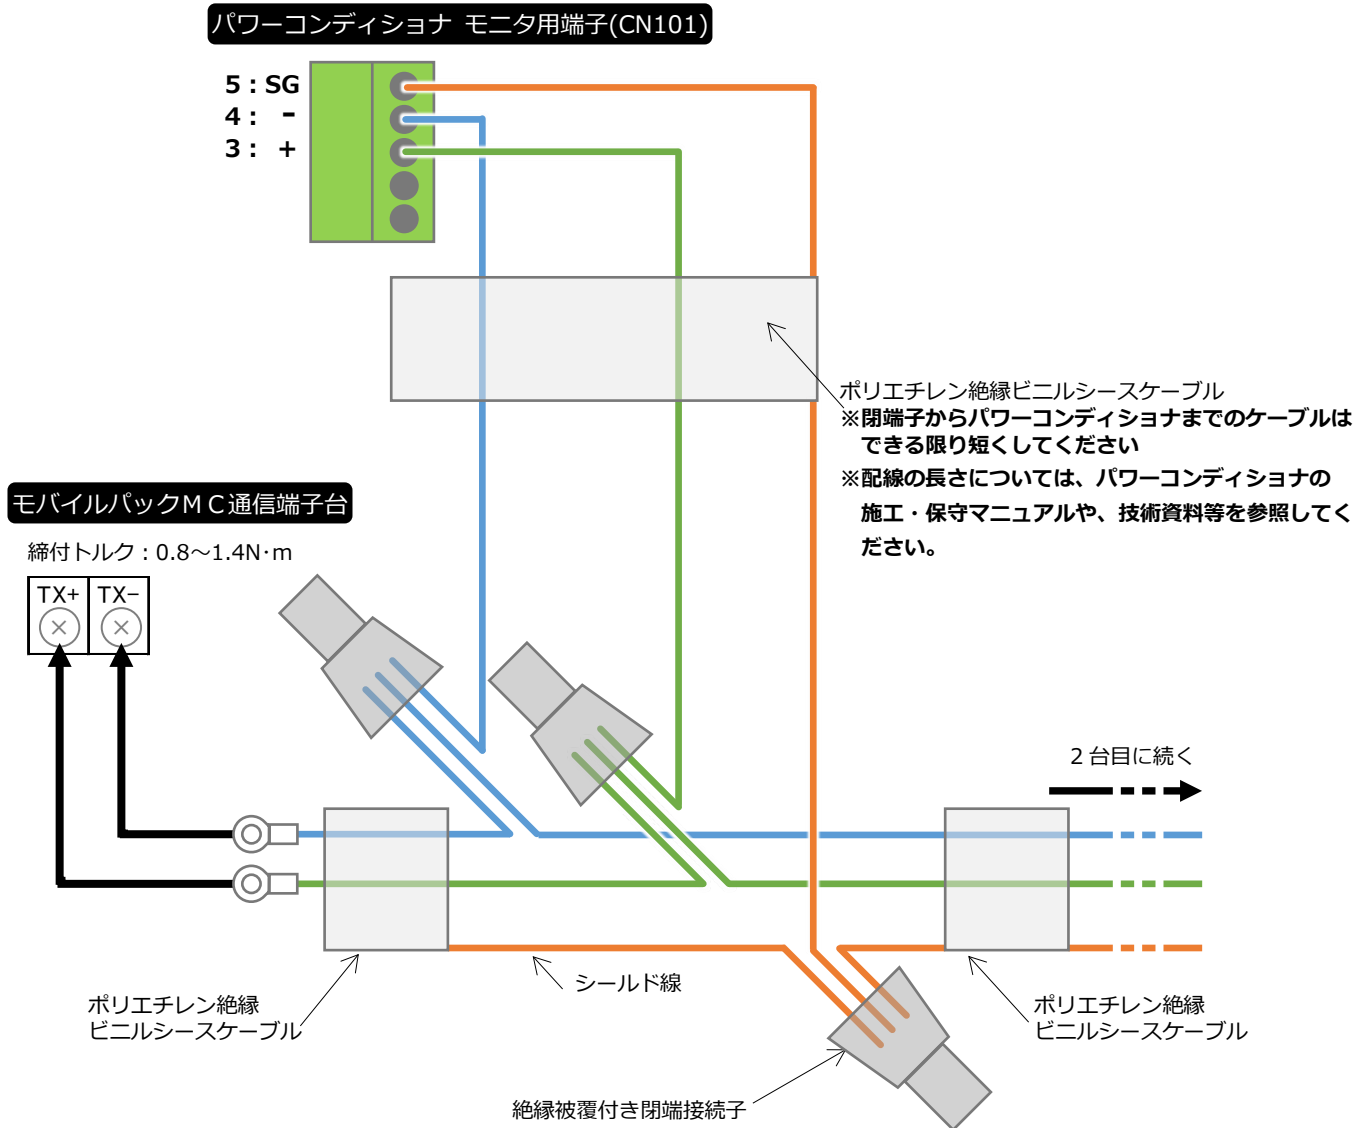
パワーコンディショナ モニタ用端子(CN101)

5 : SG
4 : −
3 : +

ポリエチレン絶縁ビニルシースケーブル
※閉端子からパワーコンディショナまでのケーブルはできる限り短くしてください
※配線の長さについては、パワーコンディショナの施工・保守マニュアルや、技術資料等を参照してください。

モバイルパックＭＣ通信端子台
締付トルク：0.8〜1.4N·m

| TX+ | TX− |
|---|---|

2 台目に続く

ポリエチレン絶縁
ビニルシースケーブル

シールド線

ポリエチレン絶縁
ビニルシースケーブル

絶縁被覆付き閉端接続子